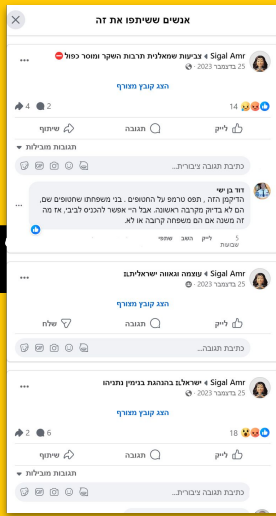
אנשים ששיתפו את זה

Sigal Amr ‹ צביעות שמאלנית תרבות השקר ומוסר כפול
25 בדצמבר 2023 ·

הצג קובץ מצורף

14 · 4 · 2

לייק · תגובה · שיתוף

תגובות מובילות

כתיבת תגובה ציבורית...

דודו בן ישי
הדיקטן הזה, תפס טרמפ על החטופים. בני משפחתו שחטופים שם, הם לא בדיוק מקרבה ראשונה. אבל הי" אפשר להכניס לביבי, אז מה זה משנה אם הם משפחה קרובה או לא.
5 שבועות · לייק · הגב · שתפי

Sigal Amr ‹ עוצמה וגאווה ישראלית!
25 בדצמבר 2023 ·

הצג קובץ מצורף

לייק · תגובה · שלח

כתיבת תגובה ציבורית...

Sigal Amr ‹ ישראל!! בהנהגת בנימין נתניהו
25 בדצמבר 2023 ·

הצג קובץ מצורף

18 · 6 · 2

לייק · תגובה · שיתוף

תגובות מובילות

כתיבת תגובה ציבורית...